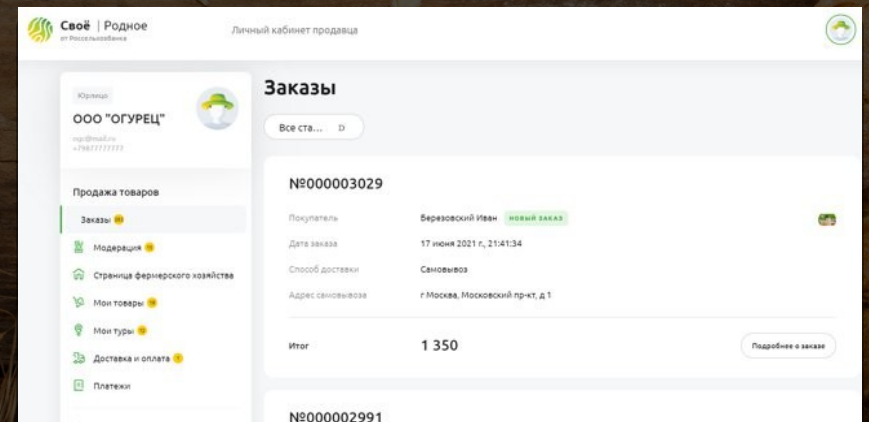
Своё | Родное
от Россельхозбанка

Личный кабинет продавца

Юрлицо
ООО "ОГУРЕЦ"
ogc@mail.ru
+79877777777

Продажа товаров
Заказы
Модерация
Страница фермерского хозяйства
Мои товары
Мои туры
Доставка и оплата
Платежи

Заказы

Все ста...

№000003029

Покупатель Березовский Иван НОВЫЙ ЗАКАЗ
Дата заказа 17 июня 2021 г., 21:41:34
Способ доставки Самовывоз
Адрес самовывоза г Москва, Московский пр-кт, д 1

Итог 1 350
Подробнее о заказе

№000002991